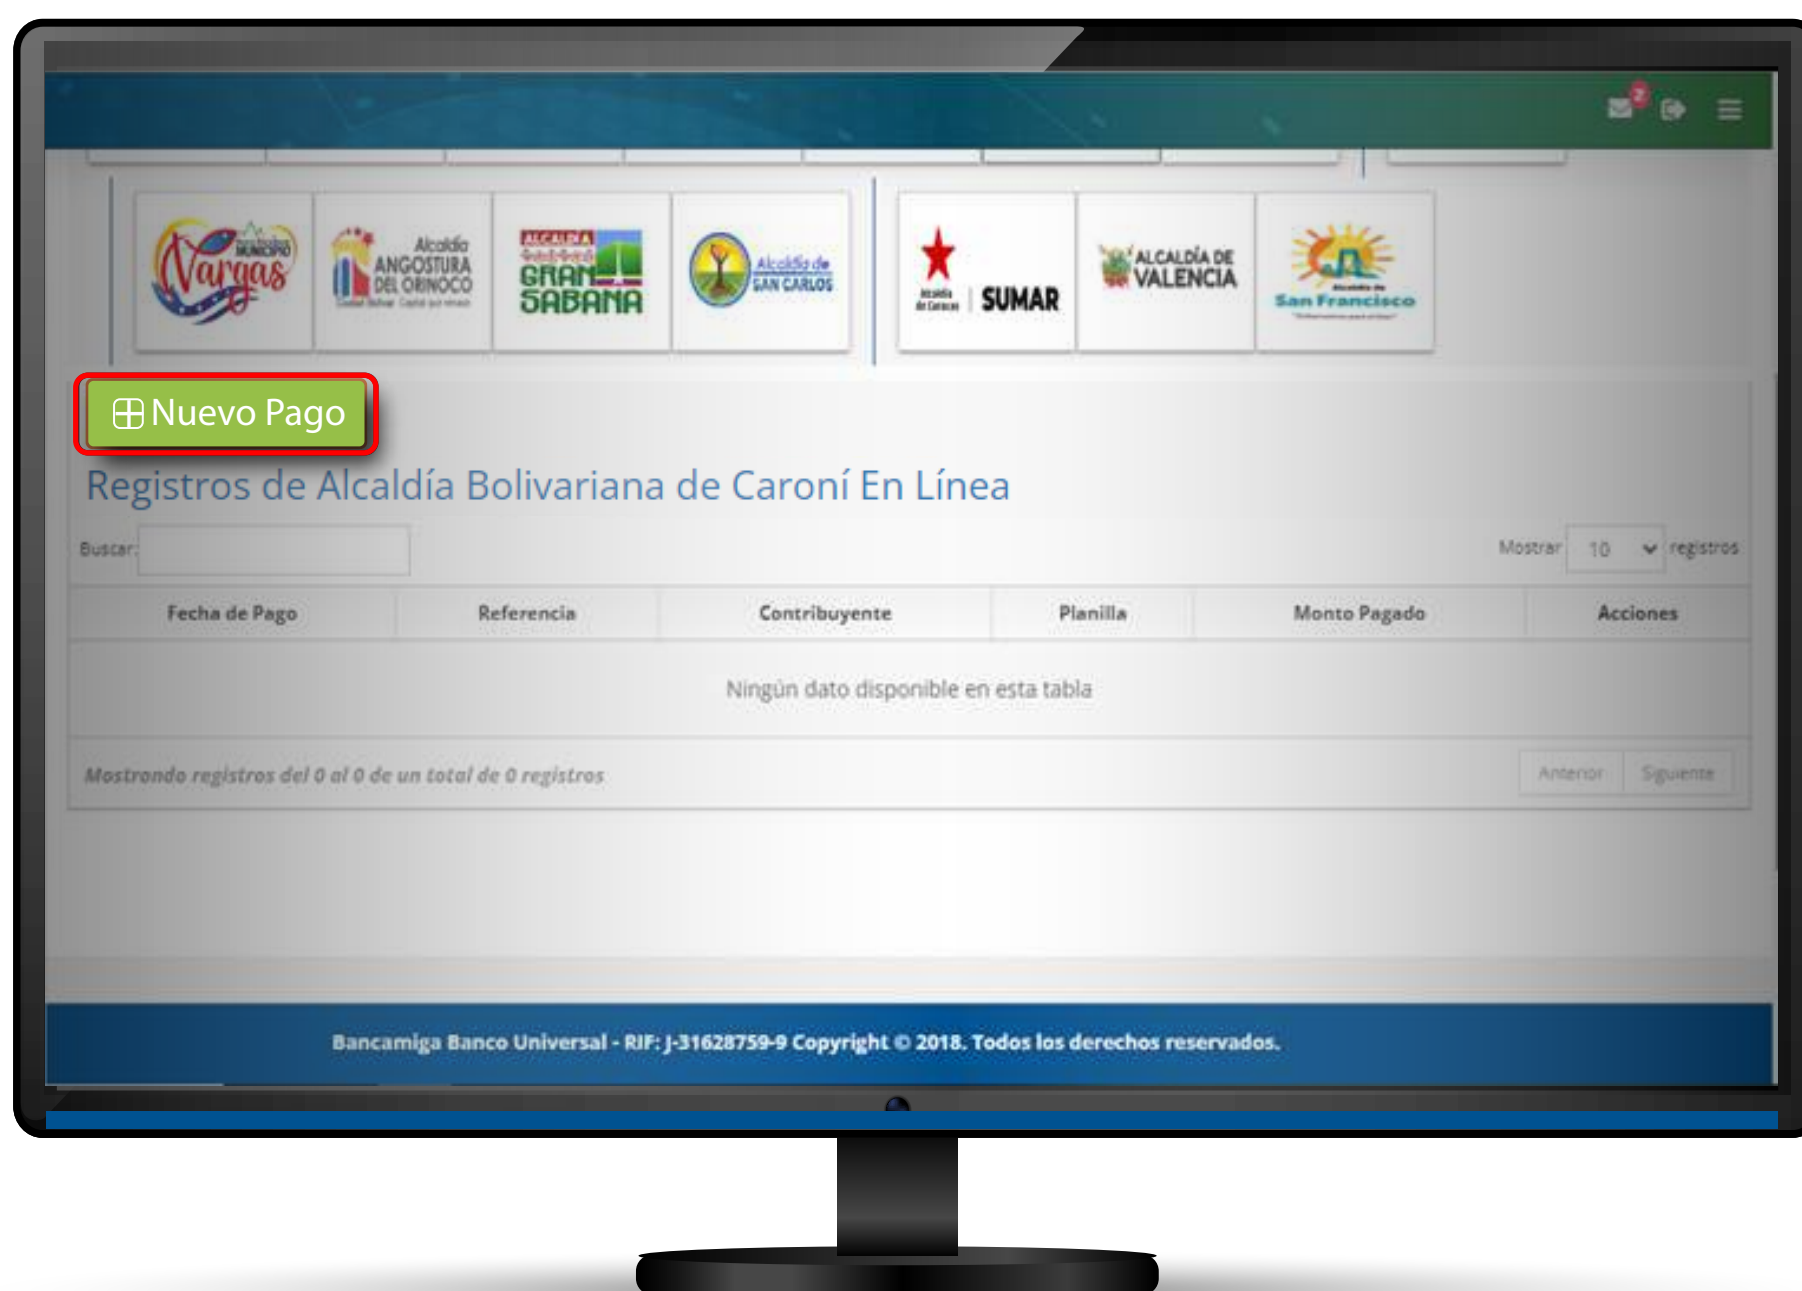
2

Municipio Vargas

Alcaldía ANGOSTURA DEL ORINOCO

ALCALDÍA GRAN SABANA

Alcaldía de SAN CARLOS

Alcaldía de Caracas | SUMAR

ALCALDÍA DE VALENCIA

San Francisco

Nuevo Pago

Registros de Alcaldía Bolivariana de Caroní En Línea

Buscar:

Mostrar 10 registros

| Fecha de Pago | Referencia | Contribuyente | Planilla | Monto Pagado | Acciones |
|---|---|---|---|---|---|
| Ningún dato disponible en esta tabla | | | | | |

Mostrando registros del 0 al 0 de un total de 0 registros

Anterior Siguiente

Bancamiga Banco Universal - RIF: J-31628759-9 Copyright © 2018. Todos los derechos reservados.